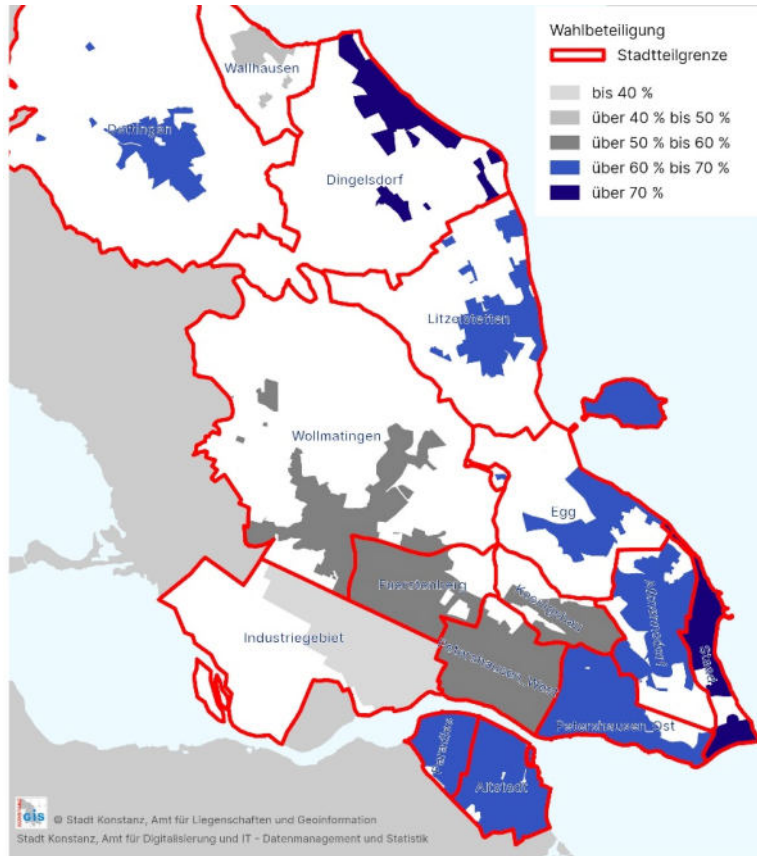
Wahlbeteiligung
Stadtteilgrenze
bis 40 %
über 40 % bis 50 %
über 50 % bis 60 %
über 60 % bis 70 %
über 70 %

Wallhausen
Dettingen
Dingelsdorf
Litzelstetten
Wollmatingen
Egg
Fuerstenberg
Koenigsbau
Allmannsdorf
Industriegebiet
Petershausen_West
Staad
Petershausen_Ost
Paradies
Altstadt

GIS
© Stadt Konstanz, Amt für Liegenschaften und Geoinformation
Stadt Konstanz, Amt für Digitalisierung und IT - Datenmanagement und Statistik